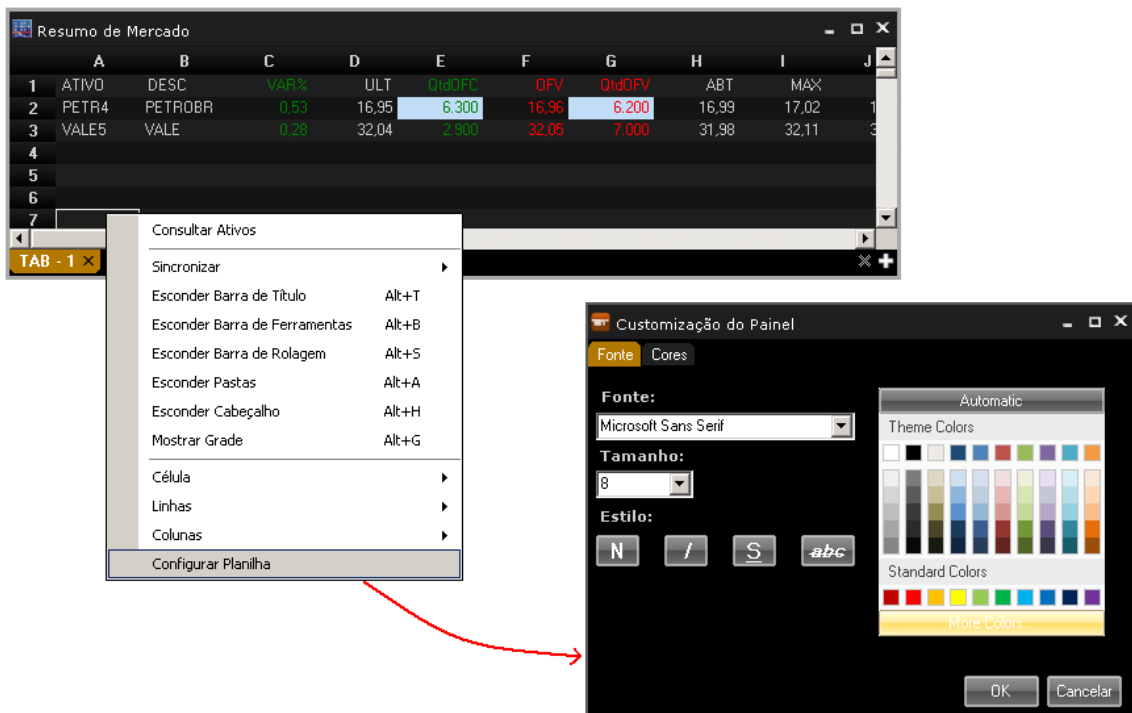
Resumo de Mercado

|  | A | B | C | D | E | F | G | H | I | J |
|---|---|---|---|---|---|---|---|---|---|---|
| 1 | ATIVO | DESC | VAR% | ULT | QtdOFC | OFV | QtdOFV | ABT | MAX | |
| 2 | PETR4 | PETROBR | 0,53 | 16,95 | 6.300 | 16,96 | 6.200 | 16,99 | 17,02 | 1 |
| 3 | VALE5 | VALE | 0,28 | 32,04 | 2.900 | 32,05 | 7.000 | 31,98 | 32,11 | 3 |
| 4 | | | | | | | | | | |
| 5 | | | | | | | | | | |
| 6 | | | | | | | | | | |
| 7 | | | | | | | | | | |

TAB - 1

Consultar Ativos
Sincronizar
Esconder Barra de Título Alt+T
Esconder Barra de Ferramentas Alt+B
Esconder Barra de Rolagem Alt+S
Esconder Pastas Alt+A
Esconder Cabeçalho Alt+H
Mostrar Grade Alt+G
Célula
Linhas
Colunas
Configurar Planilha

Customização do Painel
Fonte Cores
Fonte:
Microsoft Sans Serif
Tamanho:
8
Estilo:
N I S abc
Automatic
Theme Colors
Standard Colors
More Colors...
OK Cancelar